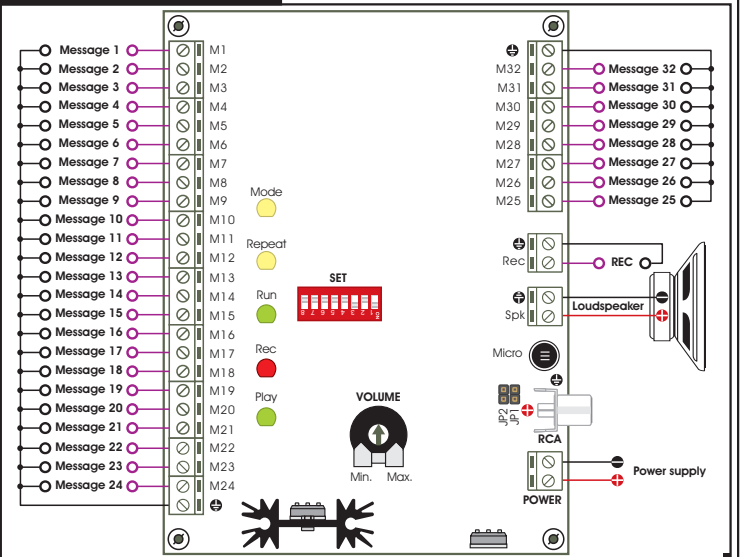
Message 1
Message 2
Message 3
Message 4
Message 5
Message 6
Message 7
Message 8
Message 9
Message 10
Message 11
Message 12
Message 13
Message 14
Message 15
Message 16
Message 17
Message 18
Message 19
Message 20
Message 21
Message 22
Message 23
Message 24

M1
M2
M3
M4
M5
M6
M7
M8
M9
M10
M11
M12
M13
M14
M15
M16
M17
M18
M19
M20
M21
M22
M23
M24

Mode
Repeat
Run
Rec
Play

SET
8 7 6 5 4 3 2 1
ON

VOLUME
Min.
Max.

M32
M31
M30
M29
M28
M27
M26
M25

Message 32
Message 31
Message 30
Message 29
Message 28
Message 27
Message 26
Message 25

Rec
REC
Spk
Loudspeaker
Micro
JP2
JP1
RCA
POWER
Power supply